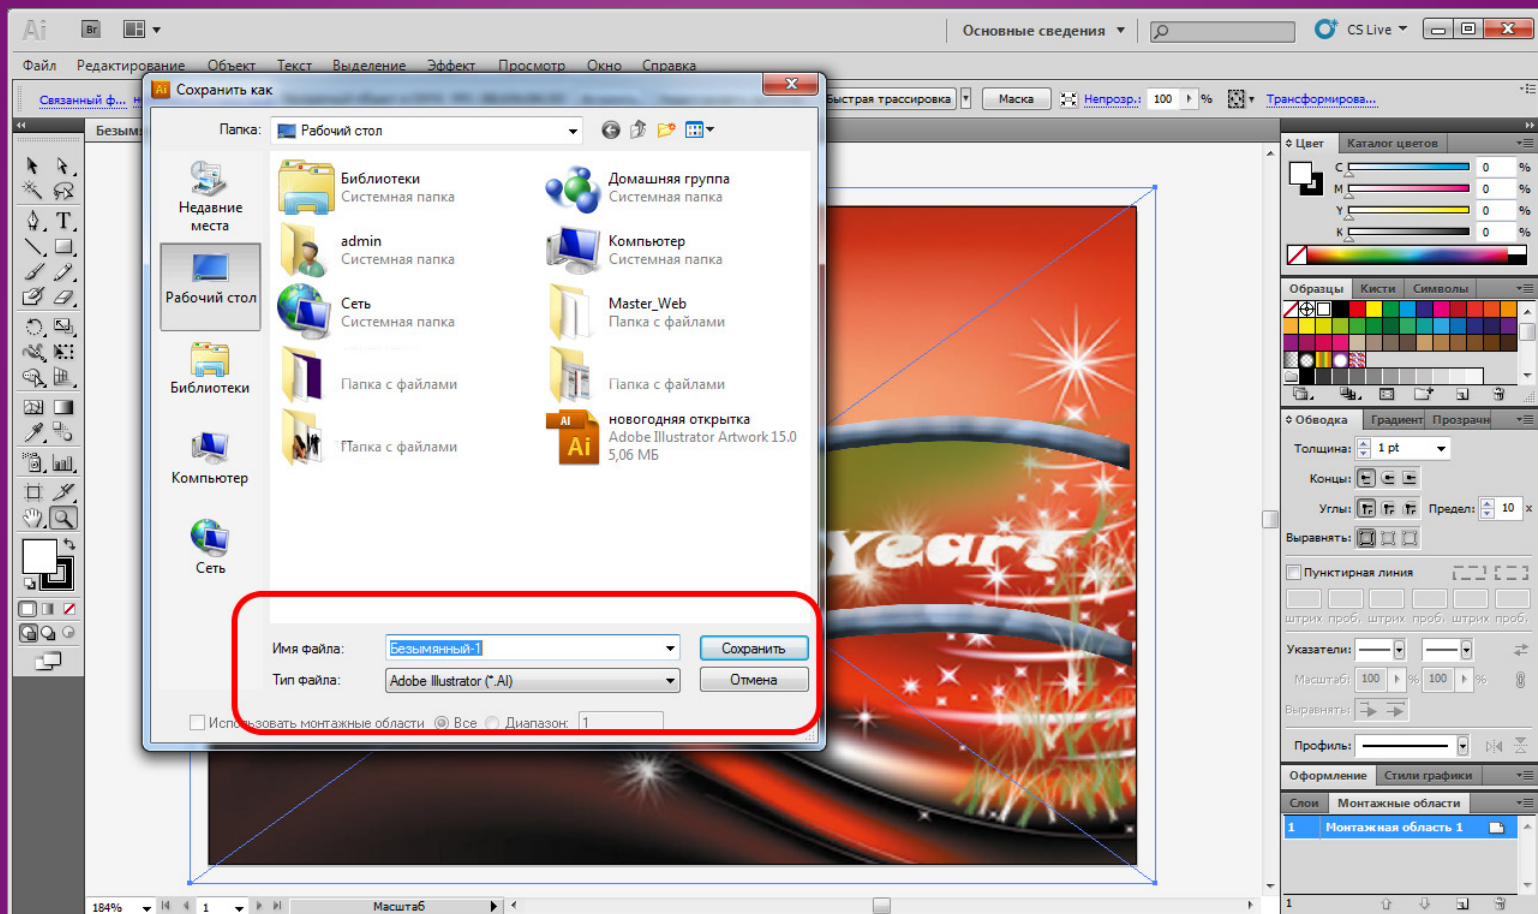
Ai Br

Основные сведения

CS Live

Файл Редактирование Объект Текст Выделение Эффект Просмотр Окно Справка

Связанный ф...

Быстрая трассировка Маска Непрозр.: 100 % Трансформирова...

Безым

Сохранить как

Папка: Рабочий стол

Недавние места

Рабочий стол

Библиотеки

Компьютер

Сеть

Библиотеки
Системная папка

Домашняя группа
Системная папка

admin
Системная папка

Компьютер
Системная папка

Сеть
Системная папка

Master_Web
Папка с файлами

Папка с файлами

Папка с файлами

Папка с файлами

новогодняя открытка
Adobe Illustrator Artwork 15.0
5,06 МБ

Имя файла: Безымянный-1

Тип файла: Adobe Illustrator (*.AI)

Сохранить

Отмена

Использовать монтажные области Все Диапазон: 1

Цвет Каталог цветов

C 0 %
M 0 %
Y 0 %
K 0 %

Образцы Кисти Символы

Обводка Градиент Прозрачн

Толщина: 1 pt

Концы:

Углы: Предел: 10 x

Выровнять:

Пунктирная линия

штрих проб. штрих проб. штрих проб.

Указатели:

Масштаб: 100 % 100 %

Выровнять:

Профиль:

Оформление Стили графики

Слои Монтажные области

1 Монтажная область 1

1

184% 1 Масштаб